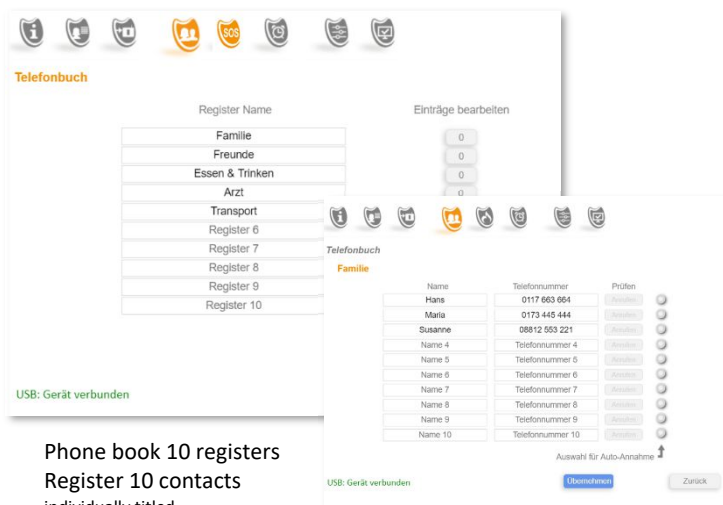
Telefonbuch

| Register Name | Einträge bearbeiten |
|---|---|
| Familie | 0 |
| Freunde | 0 |
| Essen & Trinken | 0 |
| Arzt | 0 |
| Transport | |
| Register 6 | |
| Register 7 | |
| Register 8 | |
| Register 9 | |
| Register 10 | |

USB: Gerät verbunden

Telefonbuch
Familie

| Name | Telefonnummer | Prüfen |
|---|---|---|
| Hans | 0117 663 664 | Anrufen |
| Maria | 0173 445 444 | Anrufen |
| Susanne | 08812 553 221 | Anrufen |
| Name 4 | Telefonnummer 4 | Anrufen |
| Name 5 | Telefonnummer 5 | Anrufen |
| Name 6 | Telefonnummer 6 | Anrufen |
| Name 7 | Telefonnummer 7 | Anrufen |
| Name 8 | Telefonnummer 8 | Anrufen |
| Name 9 | Telefonnummer 9 | Anrufen |
| Name 10 | Telefonnummer 10 | Anrufen |

Auswahl für Auto-Annahme

USB: Gerät verbunden
Übernehmen
Zurück

Phone book 10 registers
Register 10 contacts
individually titled